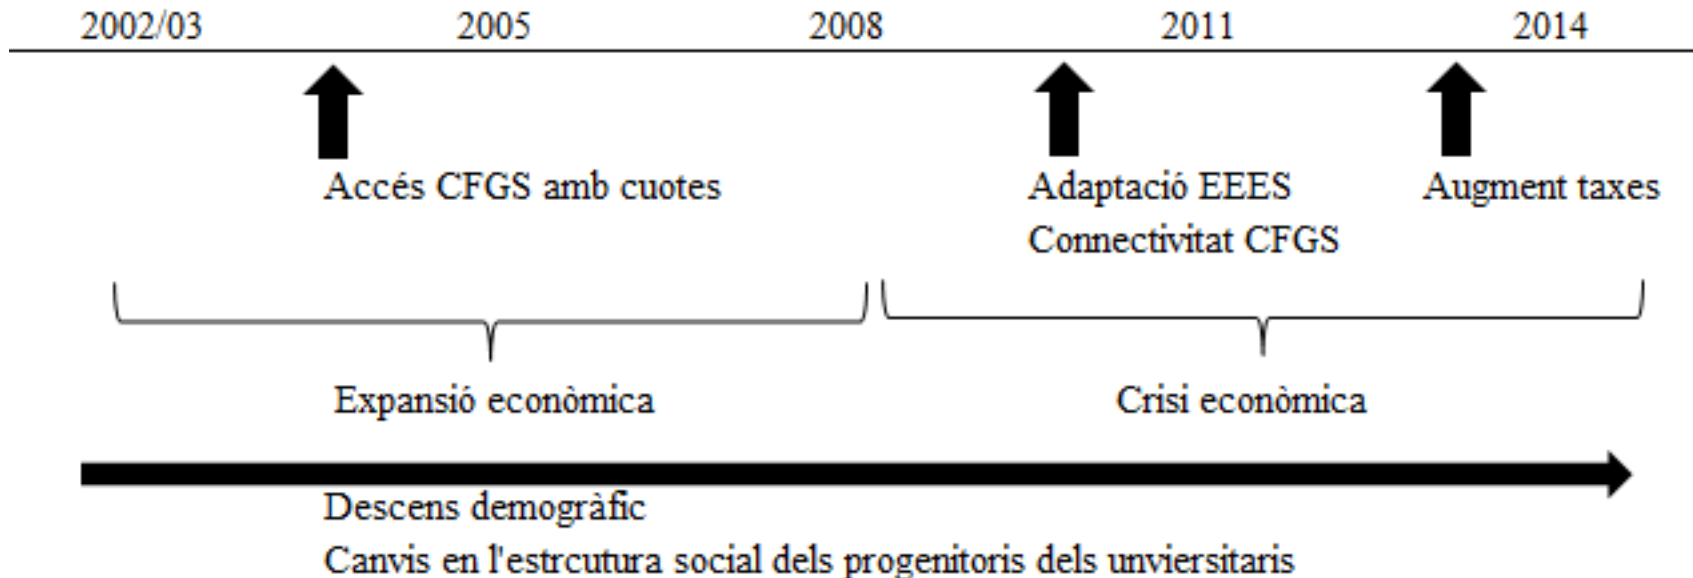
2002/03 2005 2008 2011 2014

Accés CFGS amb cuotes

Adaptació EEES
Connectivitat CFGS

Augment taxes

Expansió econòmica

Crisi econòmica

Descens demogràfic
Canvis en l'estrcutura social dels progenitoris dels unviersitaris